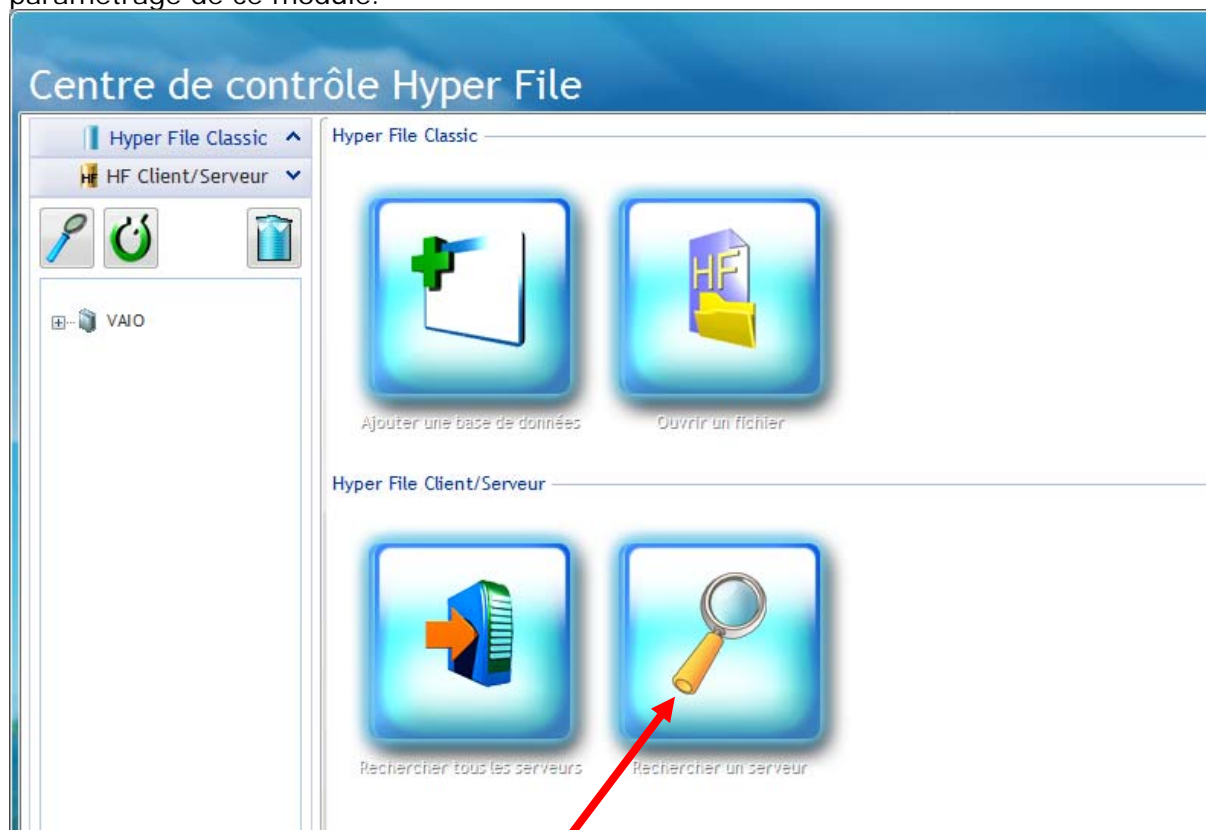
paramétrage de ce module.

Centre de contrôle Hyper File

Hyper File Classic
HF Client/Serveur

VAIO

Hyper File Classic

HF

Ajouter une base de données
Ouvrir un fichier

Hyper File Client/Serveur

Rechercher tous les serveurs
Rechercher un serveur